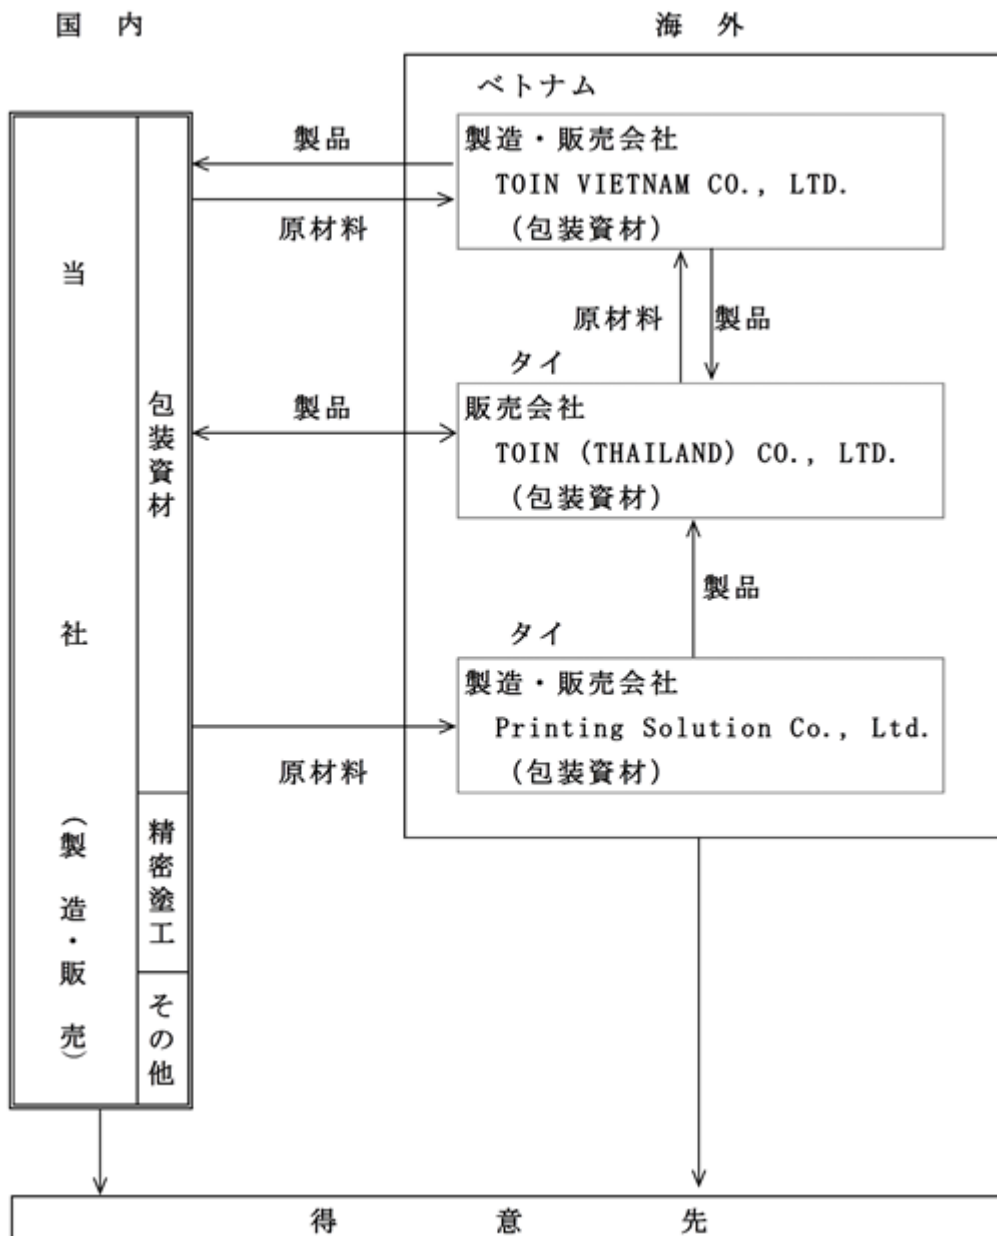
国内

海外

当社（製造・販売）

包装資材

精密塗工

その他

製品

原材料

ベトナム
製造・販売会社
TOIN VIETNAM CO., LTD.
（包装資材）

原材料

製品

製品

タイ
販売会社
TOIN (THAILAND) CO., LTD.
（包装資材）

製品

タイ
製造・販売会社
Printing Solution Co., Ltd.
（包装資材）

原材料

得意先